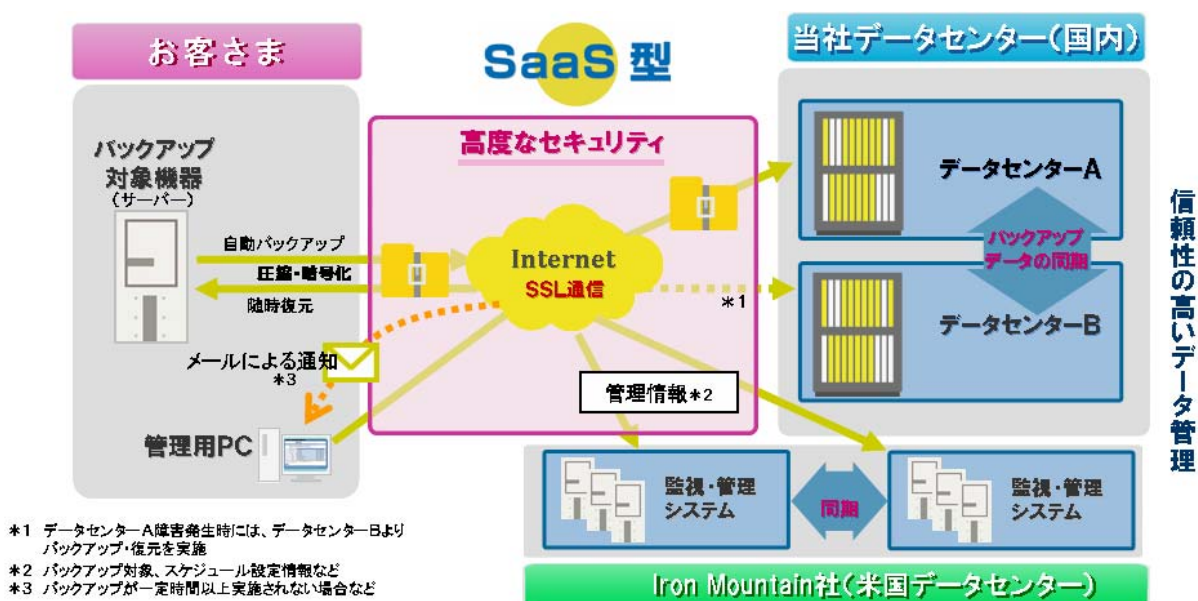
お客さま

SaaS型

当社データセンター(国内)

高度なセキュリティ

バックアップ対象機器
(サーバー)

自動バックアップ
圧縮・暗号化
随時復元

Internet
SSL通信

データセンターA

バックアップデータの同期

データセンターB

＊1

信頼性の高いデータ管理

メールによる通知
＊3

管理情報＊2

管理用PC

監視・管理システム

同期

監視・管理システム

＊1 データセンターA障害発生時には、データセンターBよりバックアップ・復元を実施
＊2 バックアップ対象、スケジュール設定情報など
＊3 バックアップが一定時間以上実施されない場合など

Iron Mountain社(米国データセンター)